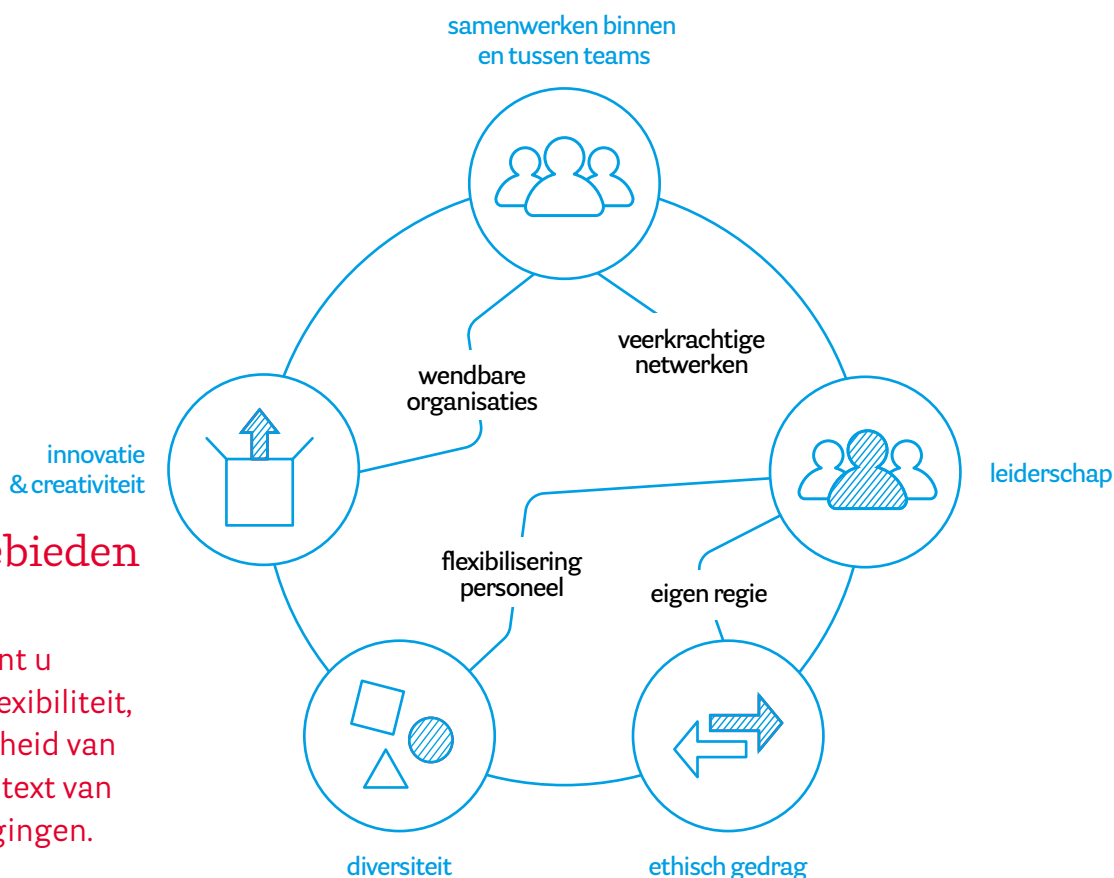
samenwerken binnen en tussen teams

veerkrachtige netwerken

wendbare organisaties

innovatie & creativiteit

leiderschap

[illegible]bieden

flexibilisering personeel

eigen regie

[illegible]nt u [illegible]exibiliteit, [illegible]heid van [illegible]text van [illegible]gingen.

diversiteit

ethisch gedrag